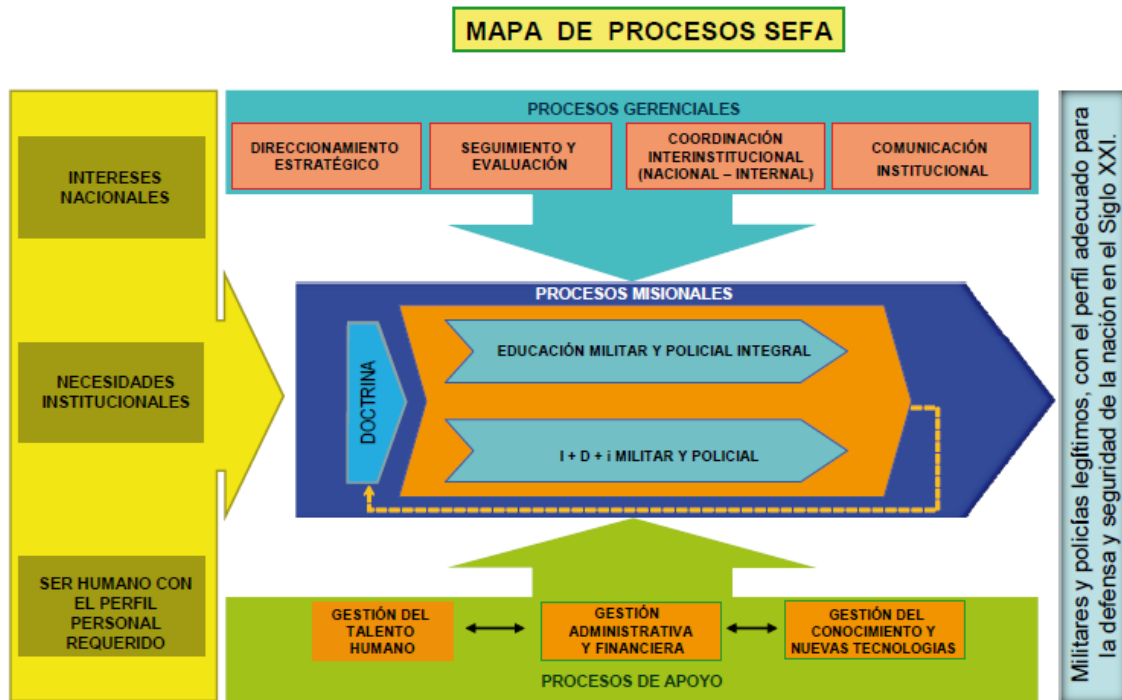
MAPA DE PROCESOS SEFA

INTERESES NACIONALES

NECESIDADES INSTITUCIONALES

SER HUMANO CON EL PERFIL PERSONAL REQUERIDO

PROCESOS GERENCIALES

DIRECCIONAMIENTO ESTRATÉGICO

SEGUIMIENTO Y EVALUACIÓN

COORDINACIÓN INTERINSTITUCIONAL (NACIONAL – INTERNAL)

COMUNICACIÓN INSTITUCIONAL

PROCESOS MISIONALES

DOCTRINA

EDUCACIÓN MILITAR Y POLICIAL INTEGRAL

I + D + i MILITAR Y POLICIAL

GESTIÓN DEL TALENTO HUMANO

GESTIÓN ADMINISTRATIVA Y FINANCIERA

GESTIÓN DEL CONOCIMIENTO Y NUEVAS TECNOLOGIAS

PROCESOS DE APOYO

Militares y policías legítimos, con el perfil adecuado para la defensa y seguridad de la nación en el Siglo XXI.